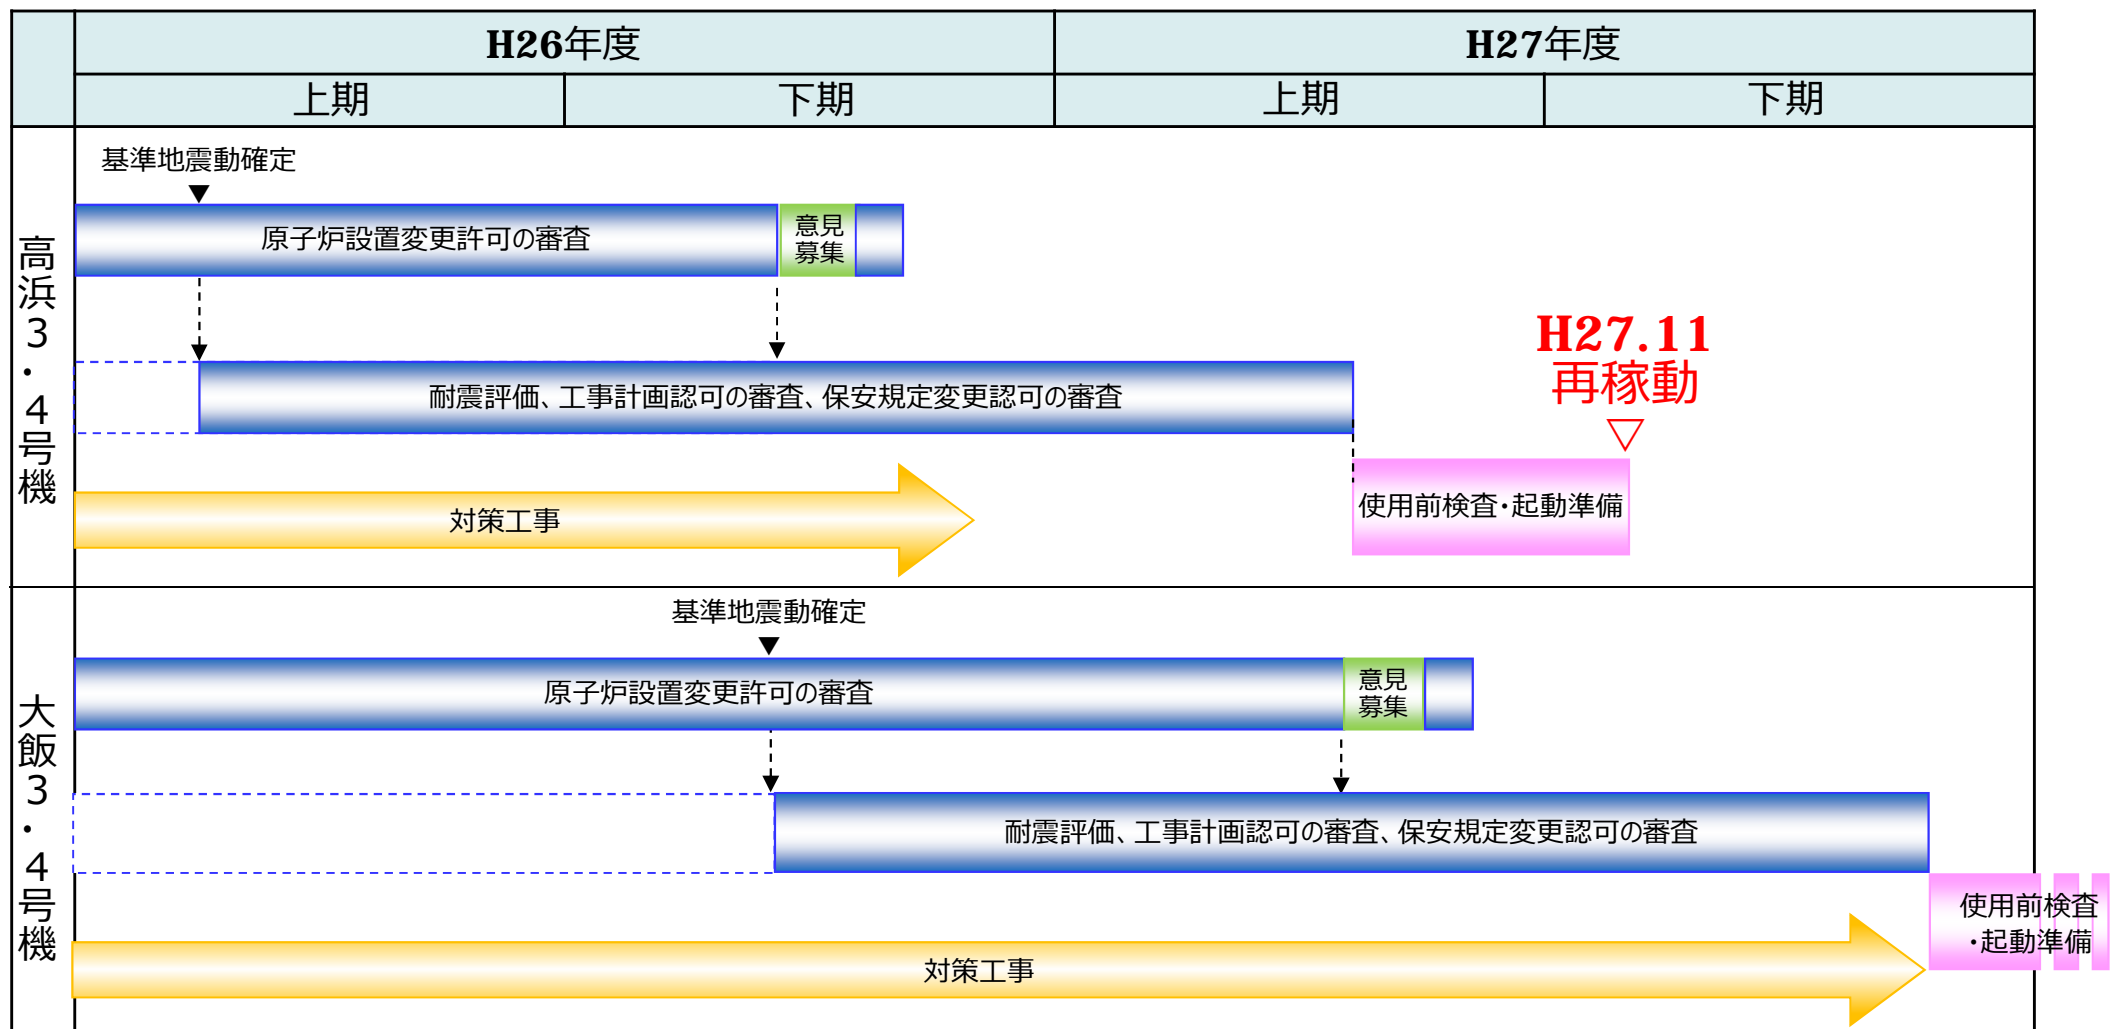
| | H26年度 | | H27年度 | |
|---|---|---|---|---|
| | 上期 | 下期 | 上期 | 下期 |

高浜3・4号機

基準地震動確定

原子炉設置変更許可の審査

意見募集

耐震評価、工事計画認可の審査、保安規定変更認可の審査

対策工事

H27.11 再稼動

使用前検査・起動準備

大飯3・4号機

基準地震動確定

原子炉設置変更許可の審査

意見募集

耐震評価、工事計画認可の審査、保安規定変更認可の審査

対策工事

使用前検査・起動準備